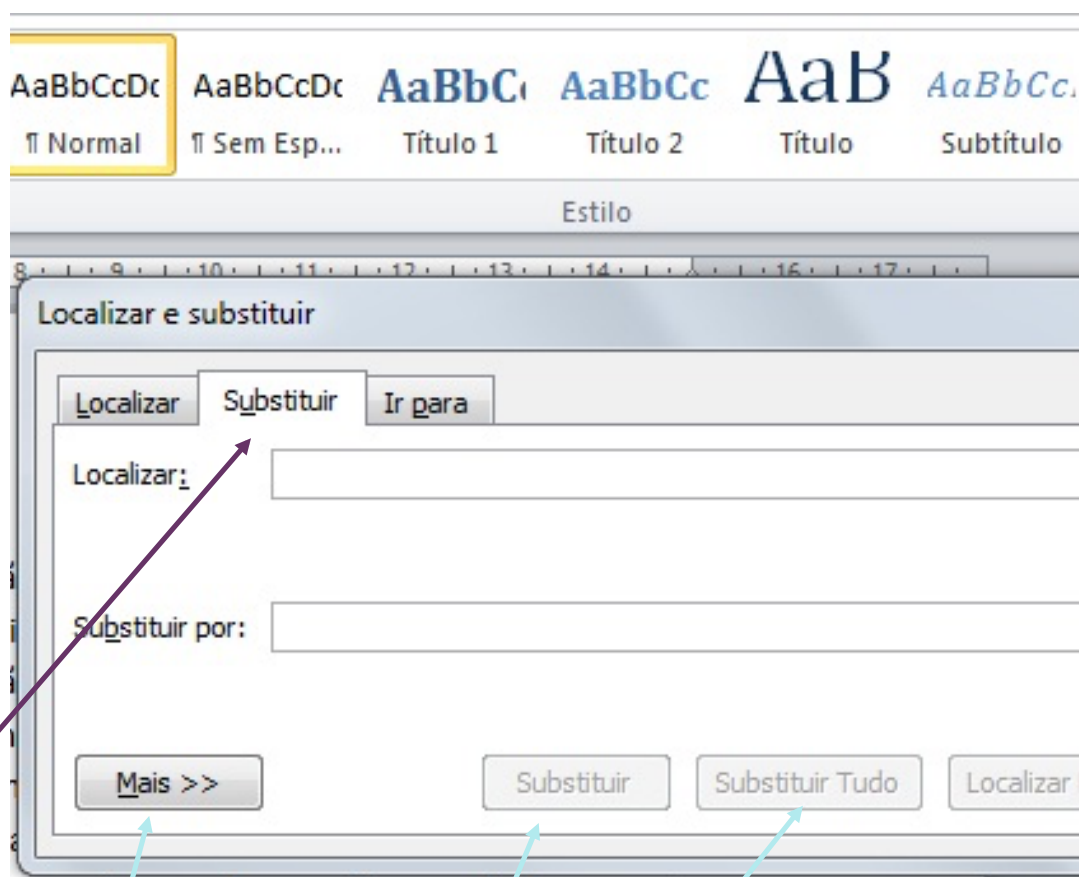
AaBbCcDc AaBbCcDc AaBbC AaBbCc AaB AaBbCc

¶ Normal ¶ Sem Esp... Título 1 Título 2 Título Subtítulo

Estilo

8 · · · 9 · · · 10 · · · 11 · · · 12 · · · 13 · · · 14 · · · · · · 16 · · · 17 · · ·

Localizar e substituir

Localizar Substituir Ir para

Localizar:

Substituir por:

Mais >>

Substituir

Substituir Tudo

Localizar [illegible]